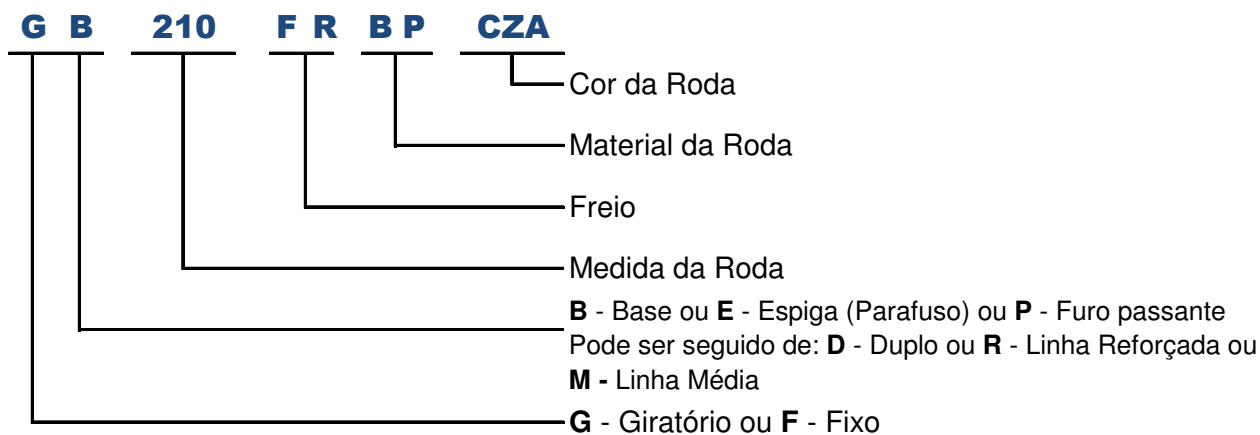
G B 210 F R B P CZA

Cor da Roda

Material da Roda

Freio

Medida da Roda

**B** - Base ou **E** - Espiga (Parafuso) ou **P** - Furo passante
Pode ser seguido de: **D** - Duplo ou **R** - Linha Reforçada ou
**M -** Linha Média

**G** - Giratório ou **F** - Fixo